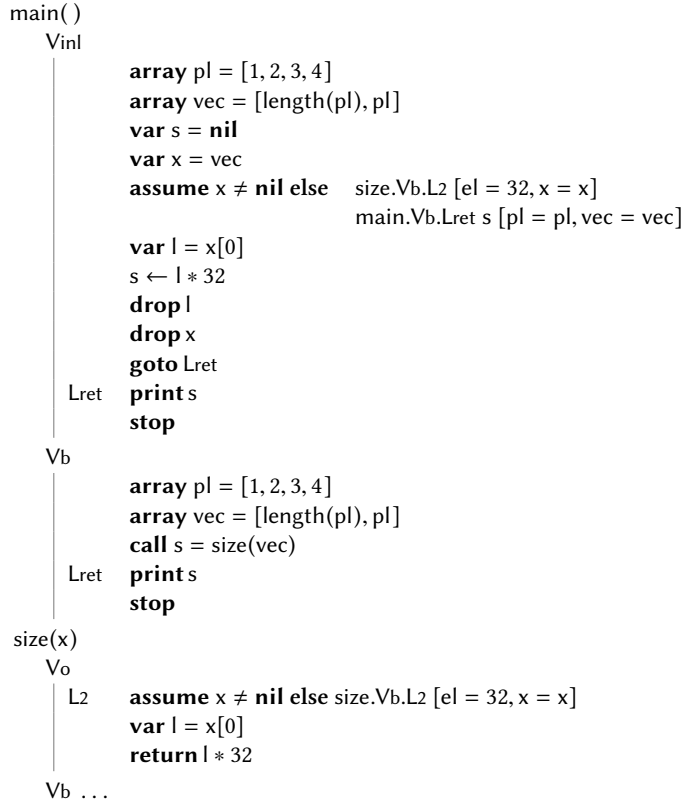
main( )
V inl

array pl = [1, 2, 3, 4]
array vec = [length(pl), pl]
var s = nil
var x = vec
assume x ≠ nil else size.Vb.L2 [el = 32, x = x]
main.Vb.Lret s [pl = pl, vec = vec]
var l = x[0]
s ← l ∗ 32
drop l
drop x
goto Lret
Lret print s
stop

Vb

array pl = [1, 2, 3, 4]
array vec = [length(pl), pl]
call s = size(vec)
Lret print s
stop

size(x)
Vo

L2 assume x ≠ nil else size.Vb.L2 [el = 32, x = x]
var l = x[0]
return l ∗ 32

Vb . . .